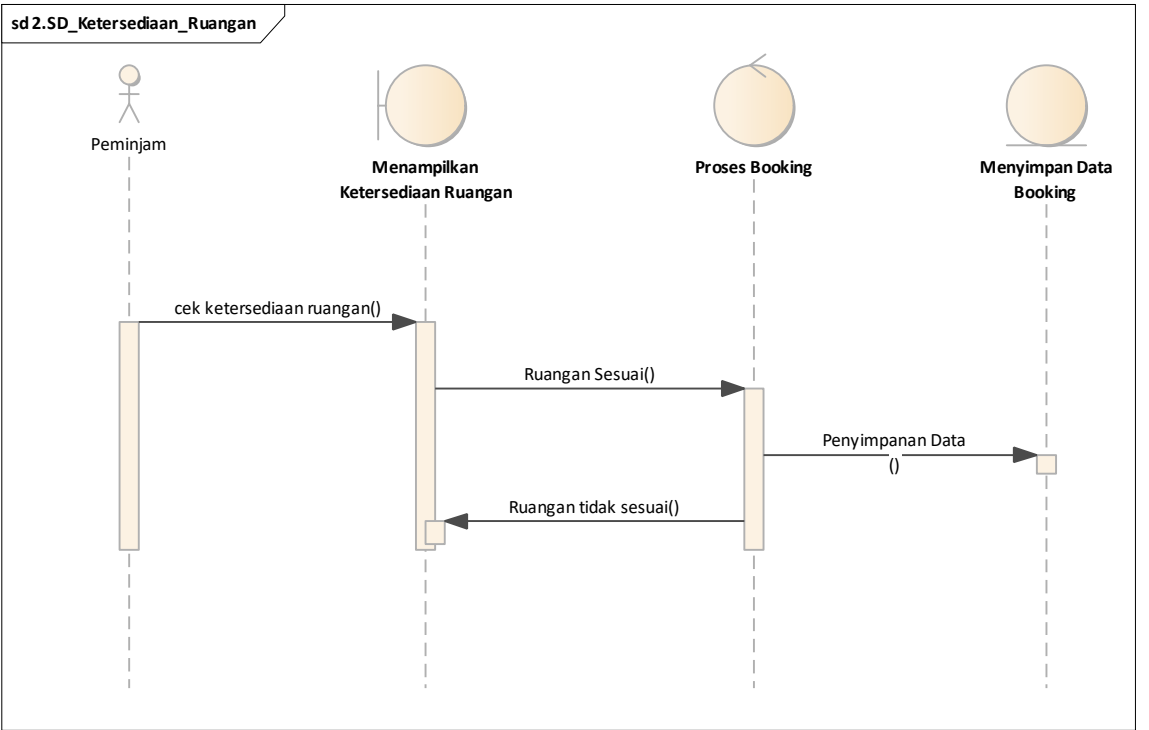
sd 2.SD_Ketersediaan_Ruangan

Peminjam

Menampilkan Ketersediaan Ruangan

Proses Booking

Menyimpan Data Booking

cek ketersediaan ruangan()

Ruangan Sesuai()

Penyimpanan Data ()

Ruangan tidak sesuai()